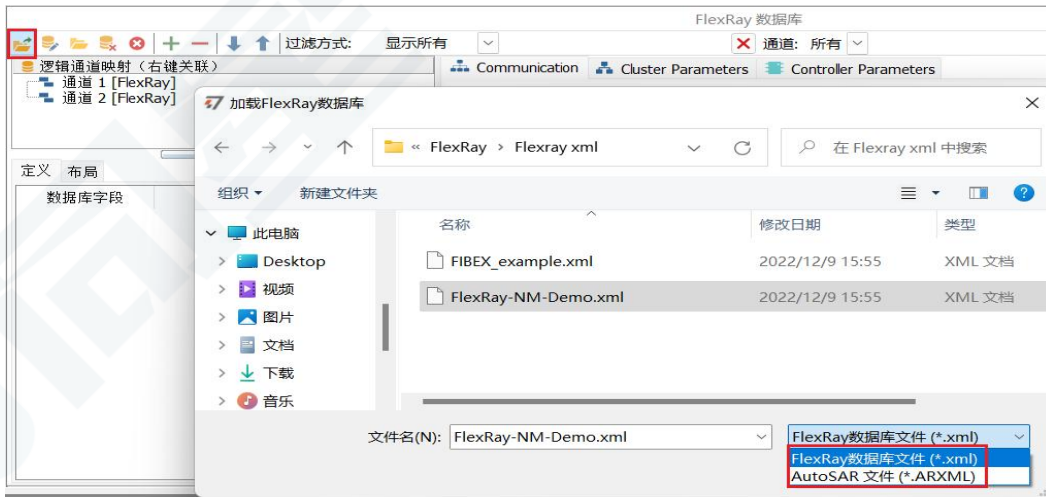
FlexRay 数据库

过滤方式: 显示所有

通道: 所有

逻辑通道映射（右键关联）
通道 1 [FlexRay]
通道 2 [FlexRay]

Communication
Cluster Parameters
Controller Parameters

定义 布局
数据库字段

加载FlexRay数据库

« FlexRay > Flexray xml

在 Flexray xml 中搜索

组织 ▾ 新建文件夹

此电脑
Desktop
视频
图片
文档
下载
音乐

| 名称 | 修改日期 | 类型 |
|---|---|---|
| FIBEX_example.xml | 2022/12/9 15:55 | XML 文档 |
| FlexRay-NM-Demo.xml | 2022/12/9 15:55 | XML 文档 |

文件名(N): FlexRay-NM-Demo.xml

FlexRay数据库文件 (*.xml)
FlexRay数据库文件 (*.xml)
AutoSAR 文件 (*.ARXML)